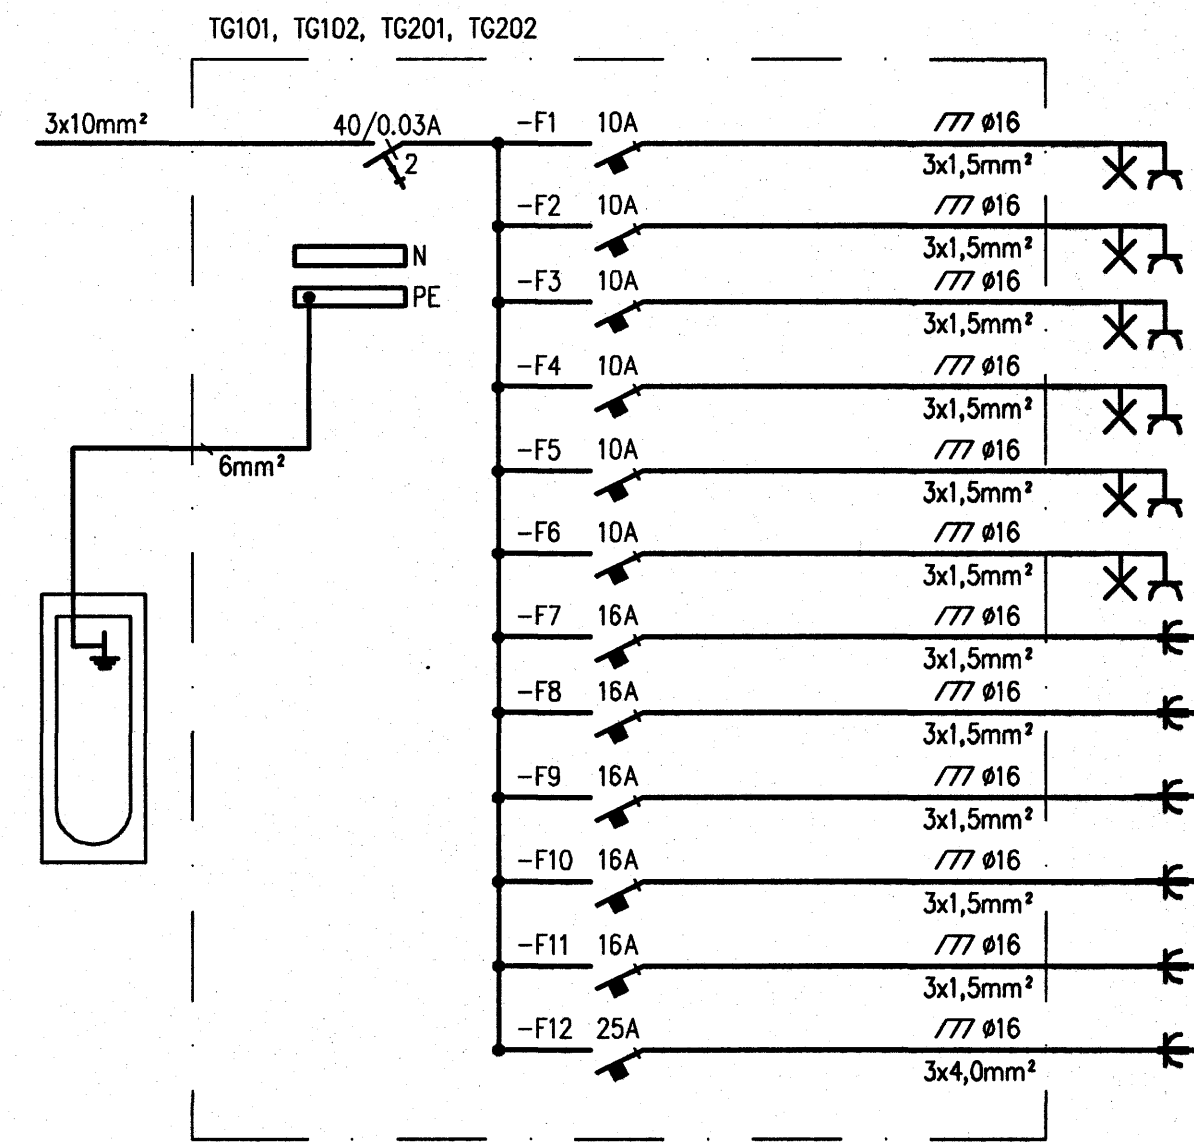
TG101, TG102, TG201, TG202

3x10mm²

40/0.03A

2

N

PE

6mm²

–F1 10A ///ø16 3x1,5mm²

–F2 10A ///ø16 3x1,5mm²

–F3 10A ///ø16 3x1,5mm²

–F4 10A ///ø16 3x1,5mm²

–F5 10A ///ø16 3x1,5mm²

–F6 10A ///ø16 3x1,5mm²

–F7 16A ///ø16 3x1,5mm²

–F8 16A ///ø16 3x1,5mm²

–F9 16A ///ø16 3x1,5mm²

–F10 16A ///ø16 3x1,5mm²

–F11 16A ///ø16 3x1,5mm²

–F12 25A ///ø16 3x4,0mm²